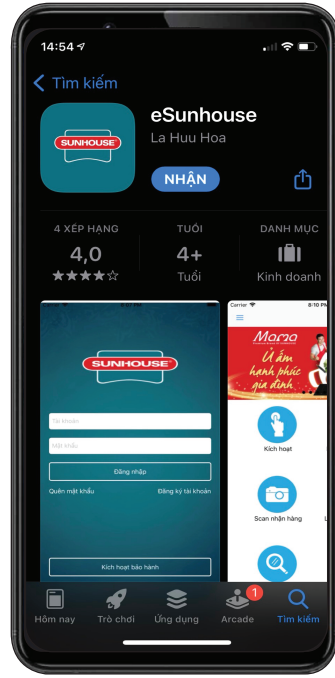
14:54

Tìm kiếm

SUNHOUSE

eSunhouse

La Huu Hoa

NHẬN

4 XẾP HẠNG
4,0
★★★★☆

TUỔI
4+
Tuổi

DANH MỤC
Kinh doanh

SUNHOUSE

Tài khoản

Mật khẩu

Đăng nhập

Quên mật khẩu

Đăng ký tài khoản

Kích hoạt bảo hành

Carrier

8:10 PM

Mama

Ủ ấm hạnh phúc gia đình

Kích hoạt

Scan nhận hàng

Hôm nay

Trò chơi

Ứng dụng

1

Arcade

Tìm kiếm